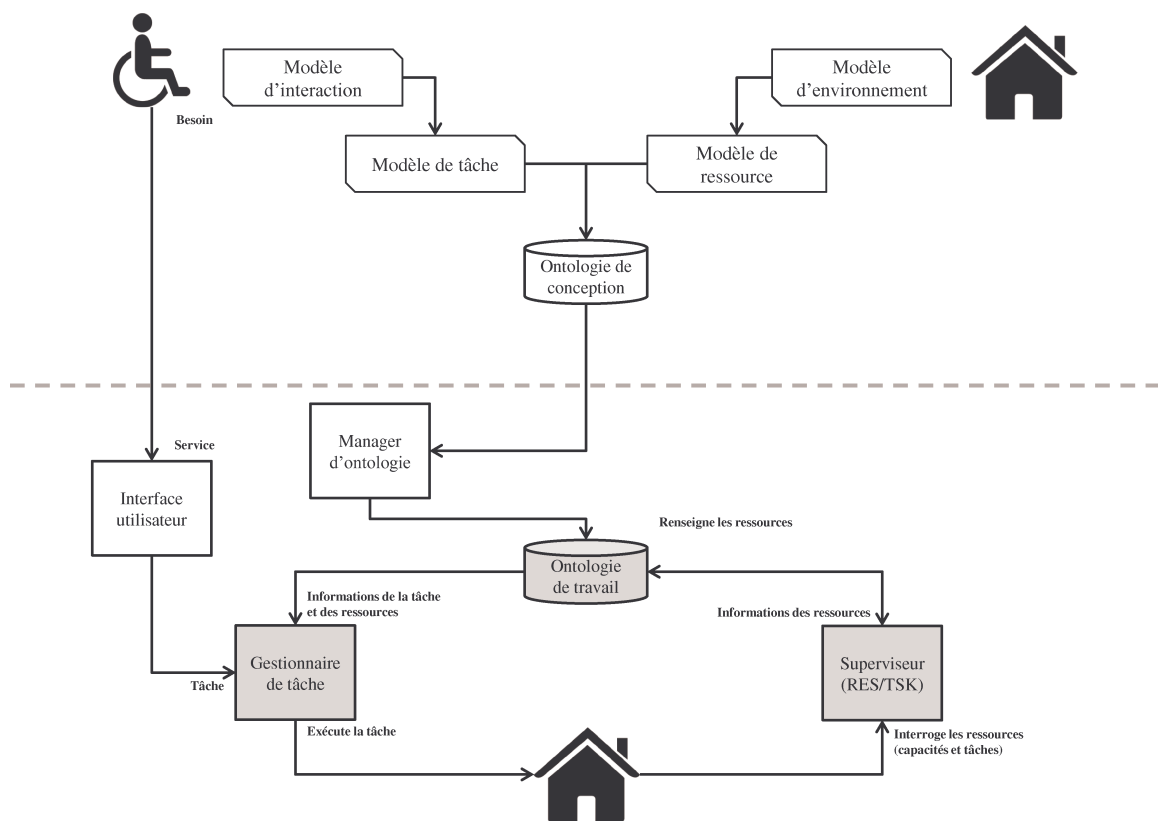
Modèle d'interaction

Modèle d'environnement

Besoin

Modèle de tâche

Modèle de ressource

Ontologie de conception

Service

Manager d'ontologie

Interface utilisateur

Renseigne les ressources

Ontologie de travail

Informations de la tâche et des ressources

Informations des ressources

Gestionnaire de tâche

Superviseur (RES/TSK)

Tâche

Exécute la tâche

Interroge les ressources (capacités et tâches)